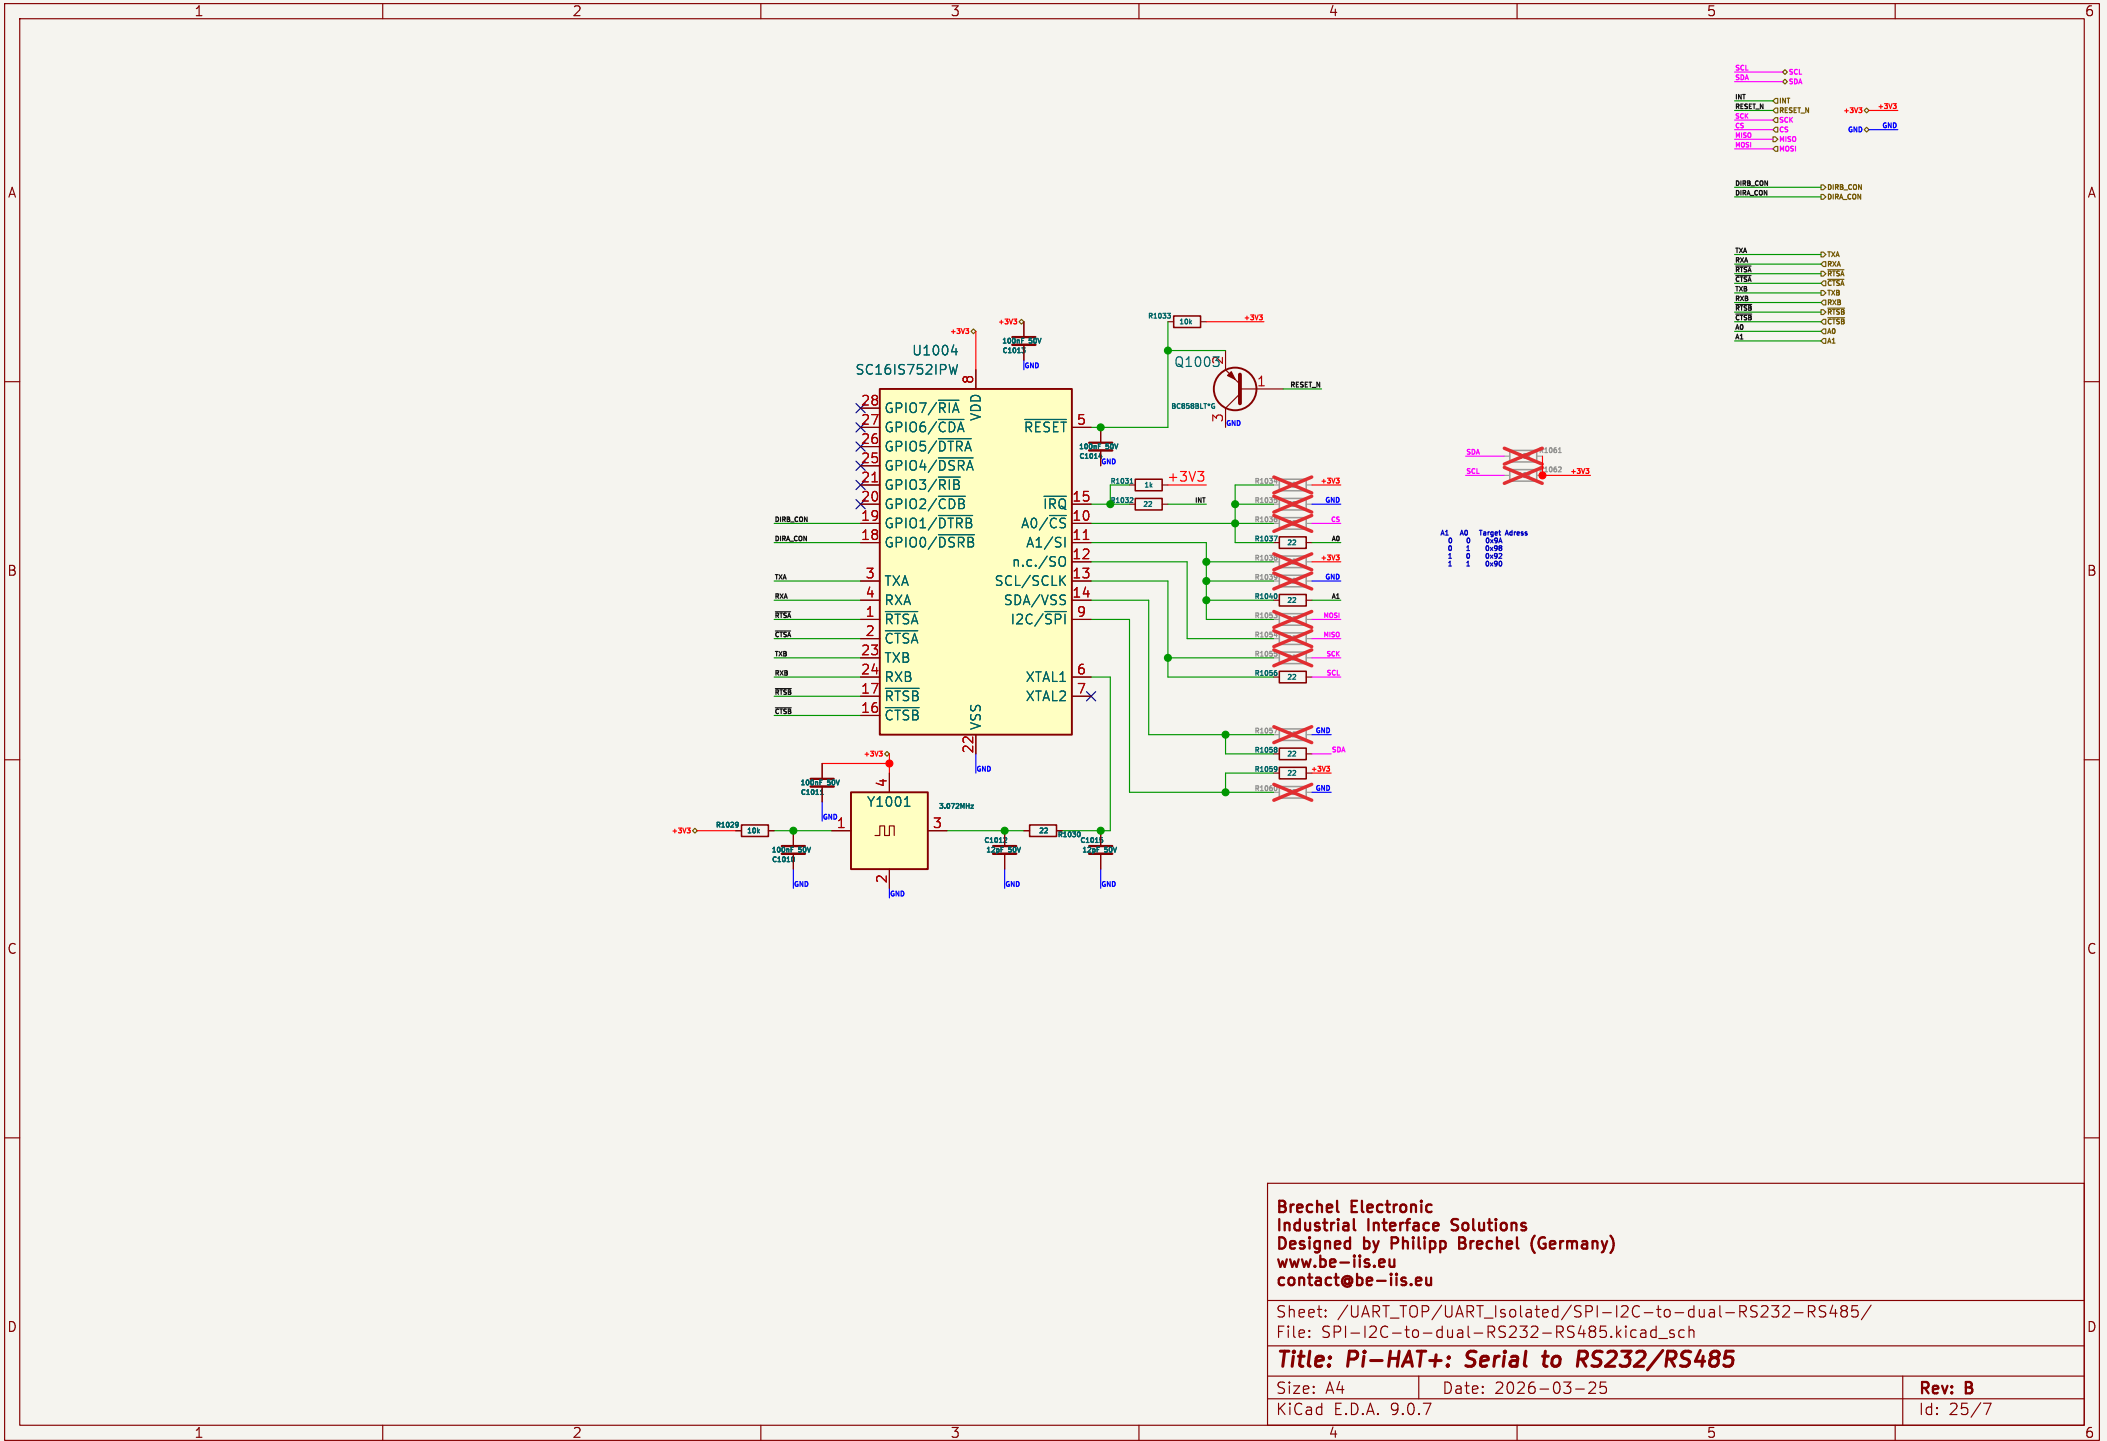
1 2 3 4 5 6

A

SCL SCL
SDA SDA
INT INT
RESET_N RESET_N
SCK SCK
CS CS
MISO MISO
MOSI MOSI
+3V3 +3V3
GND GND

DIRB_CON DIRB_CON
DIRA_CON DIRA_CON

TXA TXA
RXA RXA
RTSA RTSA
CTSA CTSA
TXB TXB
RXB RXB
RTSB RTSB
CTSB CTSB
A0 A0
A1 A1

U1004
SC16IS752IPW
+3V3
+3V3
100nF 50V
C1013
GND
R1033 10k +3V3
Q1005
BC858BLT*G
RESET_N
GND

VDD 8
28 GPIO7/$\overline{RIA}$
27 GPIO6/$\overline{CDA}$
26 GPIO5/$\overline{DTRA}$
25 GPIO4/$\overline{DSRA}$
21 GPIO3/$\overline{RIB}$
20 GPIO2/$\overline{CDB}$
19 GPIO1/$\overline{DTRB}$
18 GPIO0/$\overline{DSRB}$
3 TXA
4 RXA
1 $\overline{RTSA}$
2 $\overline{CTSA}$
23 TXB
24 RXB
17 $\overline{RTSB}$
16 $\overline{CTSB}$
VSS 22
$\overline{RESET}$ 5
$\overline{IRQ}$ 15
A0/$\overline{CS}$ 10
A1/SI 11
n.c./SO 12
SCL/SCLK 13
SDA/VSS 14
I2C/$\overline{SPI}$ 9
XTAL1 6
XTAL2 7
DIRB_CON
DIRA_CON
TXA RXA RTSA CTSA TXB RXB RTSB CTSB
100nF 50V C1014 GND
R1031 1k +3V3
R1032 22 INT
GND

R1034 +3V3
R1035 GND
R1036 CS
R1037 22 A0
R1038 +3V3
R1039 GND
R1040 22 A1
R1053 MOSI
R1054 MISO
R1055 SCK
R1056 22 SCL
R1057 GND
R1058 22 SDA
R1059 22 +3V3
R1060 GND

SDA R1061
SCL R1062 +3V3

A1 A0 Target Adress
0 0 0x9A
0 1 0x98
1 0 0x92
1 1 0x90

+3V3
100nF 50V
C1011
GND
Y1001
3.072MHz
+3V3 R1029 10k
100nF 50V C1010 GND
1 3 4 2
GND
C1012 12pF 50V GND
22 R1030
C1015 12pF 50V GND

Brechel Electronic
Industrial Interface Solutions
Designed by Philipp Brechel (Germany)
www.be-iis.eu
contact@be-iis.eu

Sheet: /UART_TOP/UART_Isolated/SPI-I2C-to-dual-RS232-RS485/
File: SPI-I2C-to-dual-RS232-RS485.kicad_sch

Title: Pi-HAT+: Serial to RS232/RS485

Size: A4 Date: 2026-03-25 Rev: B
KiCad E.D.A. 9.0.7 Id: 25/7

B C D